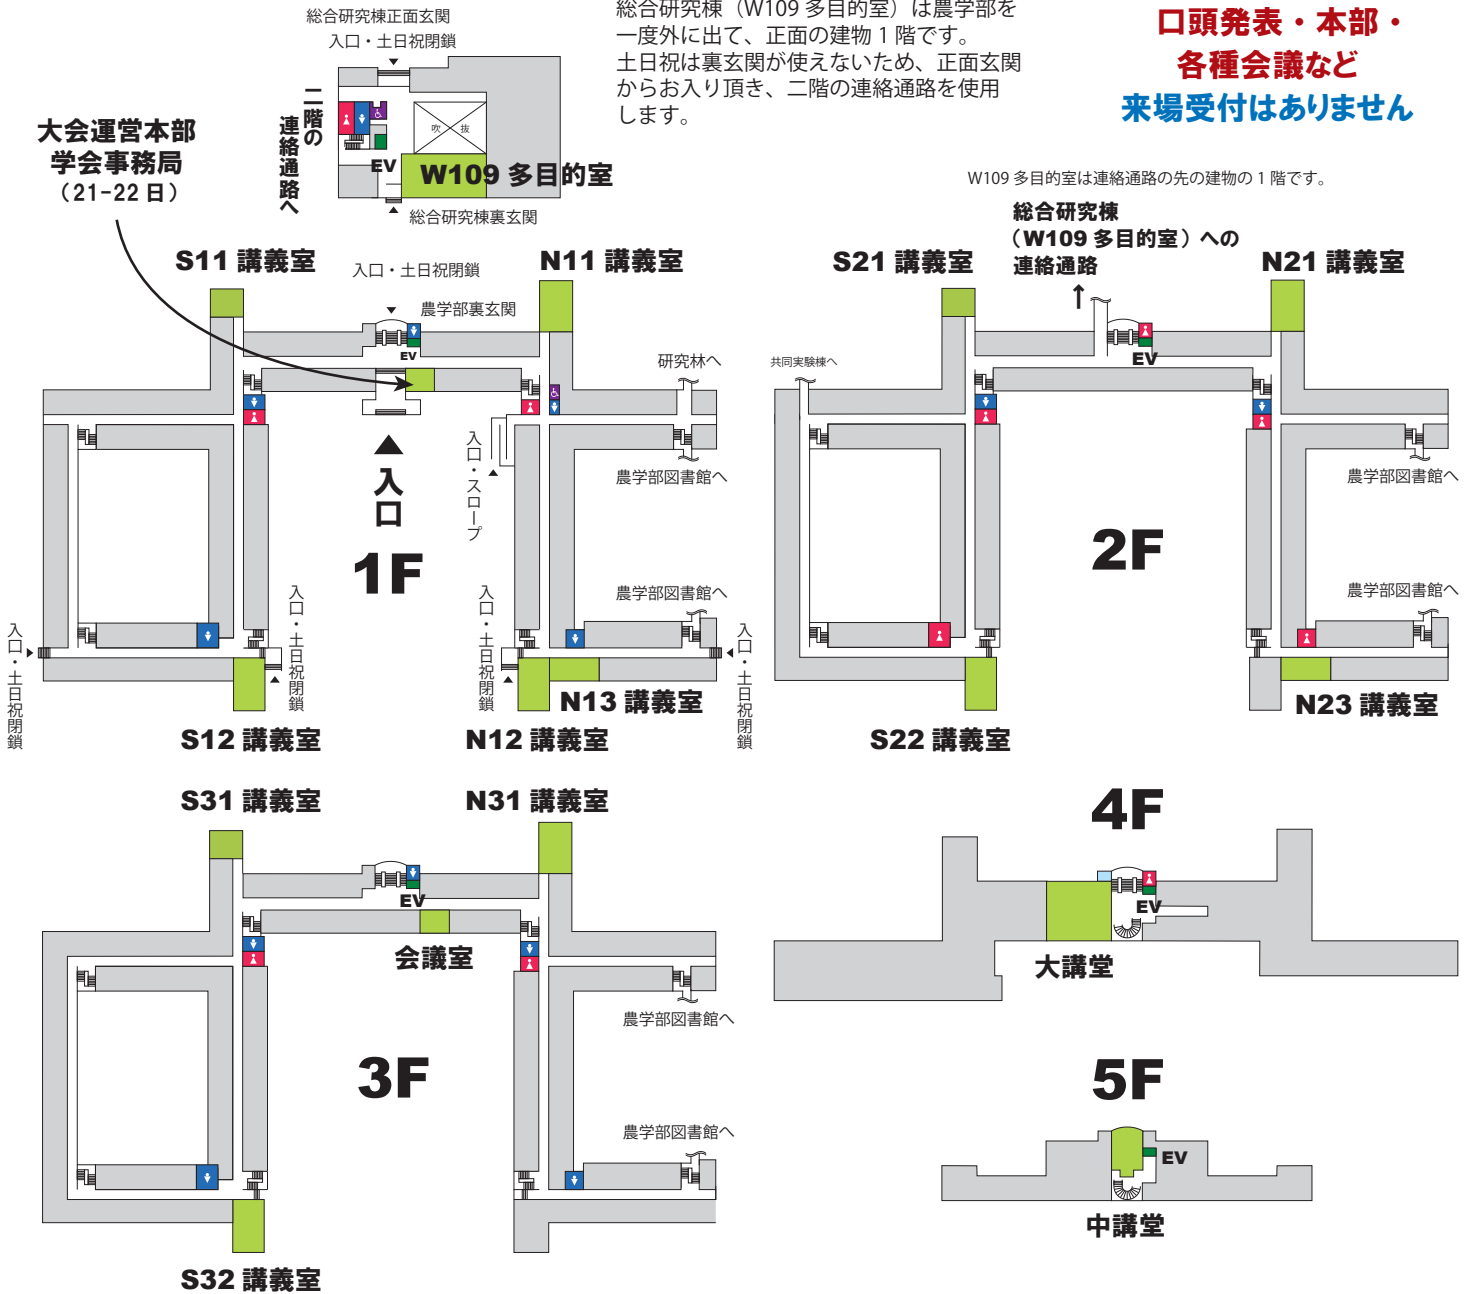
総合研究棟正面玄関
入口・土日祝閉鎖

総合研究棟（W109 多目的室）は農学部を一度外に出て、正面の建物１階です。
土日祝は裏玄関が使えないため、正面玄関からお入り頂き、二階の連絡通路を使用します。

口頭発表・本部・
各種会議など
来場受付はありません

大会運営本部
学会事務局
（21-22 日）

二階の連絡通路へ

吹 抜

EV
W109 多目的室
総合研究棟裏玄関

W109 多目的室は連絡通路の先の建物の１階です。

S11 講義室
入口・土日祝閉鎖
N11 講義室
農学部裏玄関
EV
研究林へ
入口・スロープ
入口
1F
農学部図書館へ
農学部図書館へ
入口・土日祝閉鎖
入口・土日祝閉鎖
入口・土日祝閉鎖
入口・土日祝閉鎖
S12 講義室
N12 講義室
N13 講義室

総合研究棟
（W109 多目的室）への
連絡通路
S21 講義室
N21 講義室
共同実験棟へ
EV
2F
農学部図書館へ
農学部図書館へ
S22 講義室
N23 講義室

S31 講義室
N31 講義室
EV
会議室
3F
農学部図書館へ
農学部図書館へ
S32 講義室

4F
EV
大講堂

5F
EV
中講堂